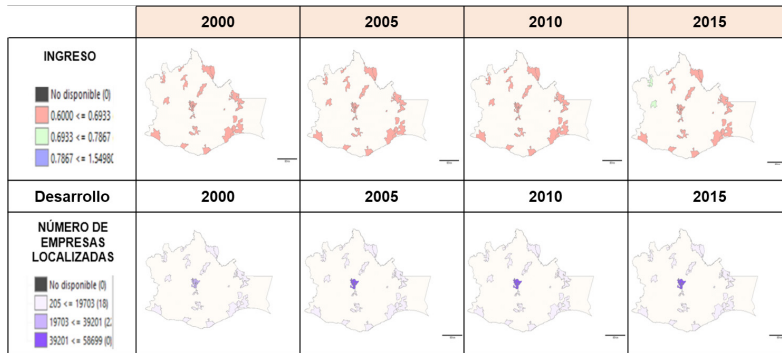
| | 2000 | 2005 | 2010 | 2015 |
|---|---|---|---|---|
| INGRESO<br>No disponible (0)<br>0.6000 <= 0.6933<br>0.6933 <= 0.7867<br>0.7867 <= 1.54980 | | | | |
| Desarrollo | 2000 | 2005 | 2010 | 2015 |
| NÚMERO DE EMPRESAS LOCALIZADAS<br>No disponible (0)<br>205 <= 19703 (18)<br>19703 <= 39201 (2<br>39201 <= 58699 (0) | | | | |